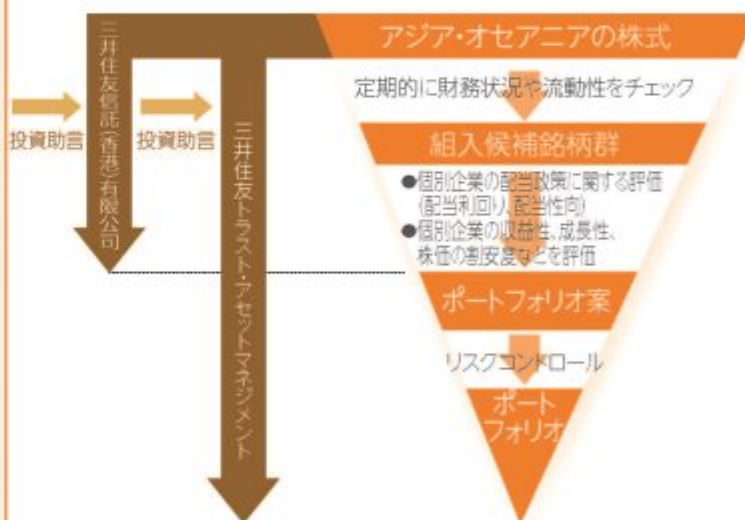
投資助言

三井住友信託(香港)有限公司

投資助言

三井住友トラスト・アセットマネジメント

アジア・オセアニアの株式

定期的に財務状況や流動性をチェック

組入候補銘柄群

●個別企業の配当政策に関する評価(配当利回り、配当性向)

●個別企業の収益性、成長性、株価の割安度などを評価

ポートフォリオ案

リスクコントロール

ポートフォリオ